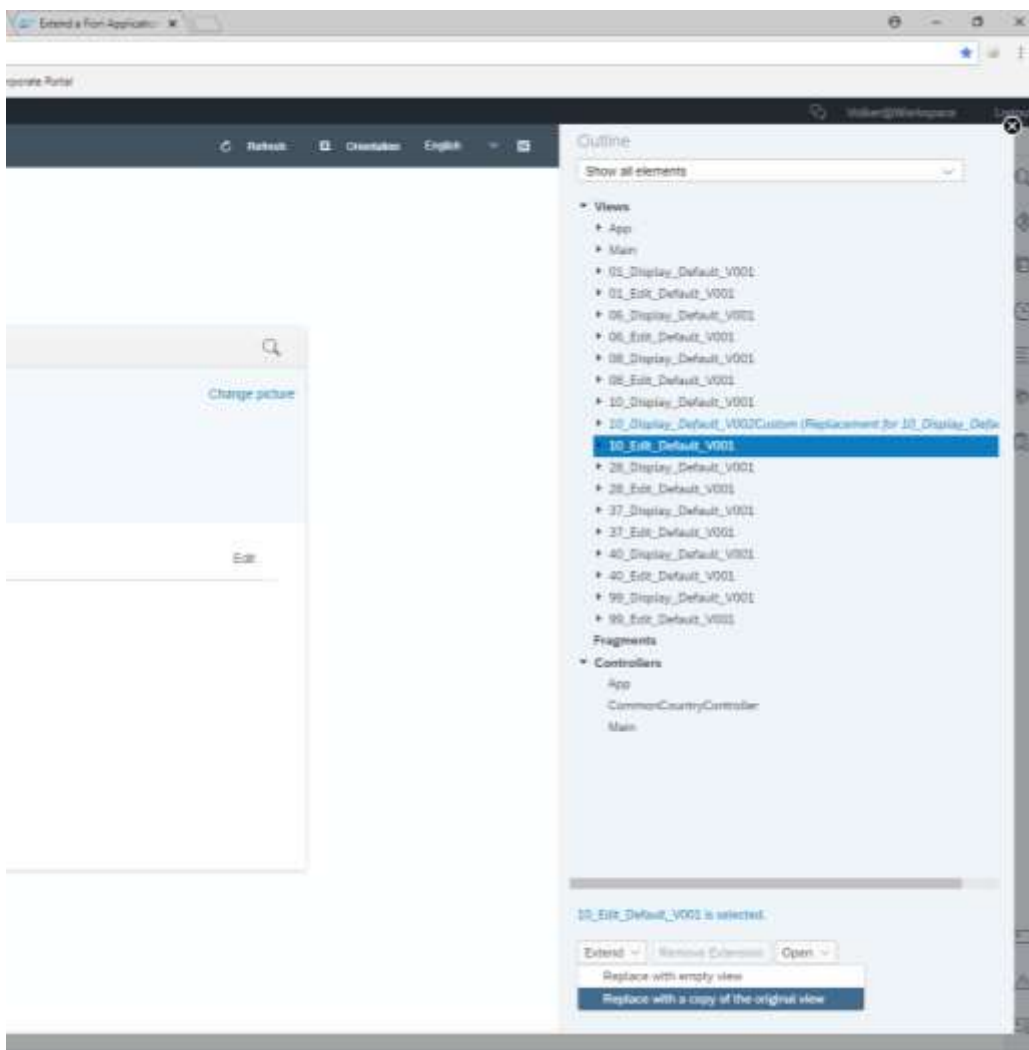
Extend a Fiori Applicatio ×

rporate Portal

Volker@Workspace

Refresh   Orientation   English

Outline

Show all elements

Views
App
Main
01_Display_Default_V001
01_Edit_Default_V001
06_Display_Default_V001
06_Edit_Default_V001
08_Display_Default_V001
08_Edit_Default_V001
10_Display_Default_V001
10_Display_Default_V002Custom (Replacement for 10_Display_Defa
10_Edit_Default_V001
28_Display_Default_V001
28_Edit_Default_V001
37_Display_Default_V001
37_Edit_Default_V001
40_Display_Default_V001
40_Edit_Default_V001
99_Display_Default_V001
99_Edit_Default_V001
Fragments
Controllers
App
CommonCountryController
Main

Change picture

Edit

10_Edit_Default_V001 is selected.

Extend   Remove Extension   Open

Replace with empty view
Replace with a copy of the original view